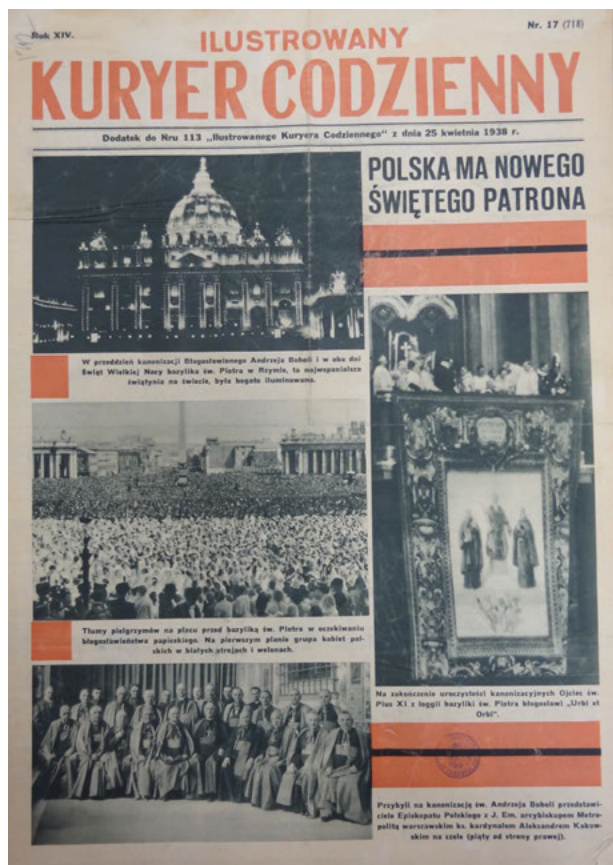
Rok XIV.

Nr. 17 (718)

ILUSTROWANY
KURYER CODZIENNY

Dodatek do Nru 113 „Ilustrowanego Kuryera Codziennego" z dnia 25 kwietnia 1938 r.

POLSKA MA NOWEGO ŚWIĘTEGO PATRONA

W przeddzień kanonizacji Błogosławionego Andrzeja Boboli i w oba dni Świąt Wielkiej Nocy bazylika św. Piotra w Rzymie, to najwspanialsza świątynia na świecie, była bogato iluminowana.

Tłumy pielgrzymów na placu przed bazyliką św. Piotra w oczekiwaniu błogosławieństwa papieskiego. Na pierwszym planie grupa kobiet polskich w białych strojach i welonach.

Na zakończenie uroczystości kanonizacyjnych Ojciec św. Pius XI z loggii bazyliki św. Piotra błogosławi „Urbi et Orbi".

Przybyli na kanonizację św. Andrzeja Boboli przedstawiciele Episkopatu Polskiego z J. Em. arcybiskupem Metropolitą warszawskim ks. kardynałem Aleksandrem Kakowskim na czele (piąty od strony prawej).